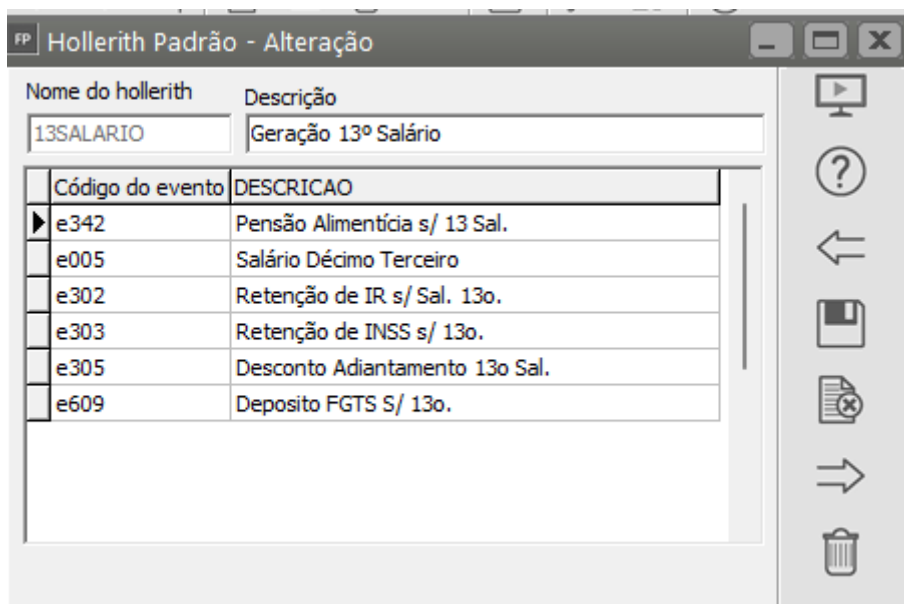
FP Hollerith Padrão - Alteração

Nome do hollerith
13SALARIO

Descrição
Geração 13º Salário

| Código do evento | DESCRICAO |
|---|---|
| e342 | Pensão Alimentícia s/ 13 Sal. |
| e005 | Salário Décimo Terceiro |
| e302 | Retenção de IR s/ Sal. 13o. |
| e303 | Retenção de INSS s/ 13o. |
| e305 | Desconto Adiantamento 13o Sal. |
| e609 | Deposito FGTS S/ 13o. |